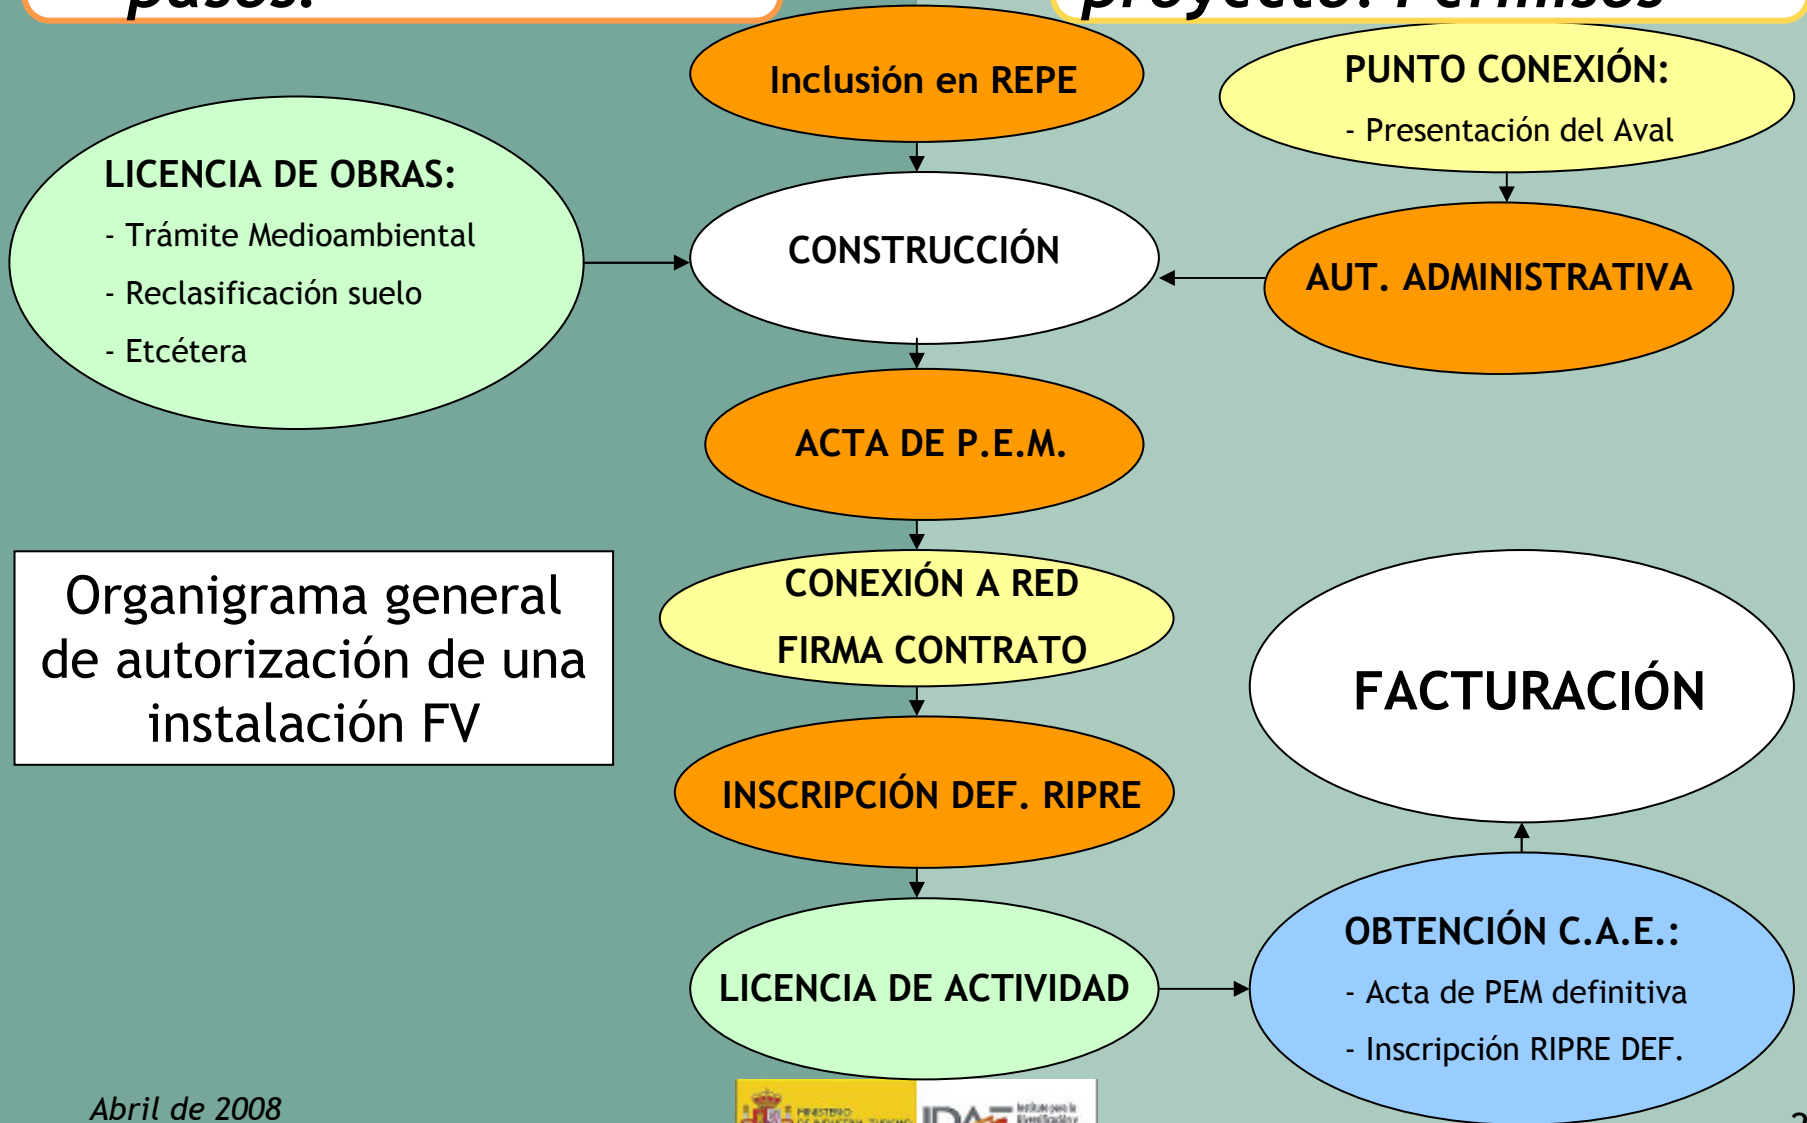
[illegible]pasos:

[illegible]proyecto: Permisos

Inclusión en REPE

PUNTO CONEXIÓN:
- Presentación del Aval

LICENCIA DE OBRAS:
- Trámite Medioambiental
- Reclasificación suelo
- Etcétera

CONSTRUCCIÓN

AUT. ADMINISTRATIVA

ACTA DE P.E.M.

Organigrama general de autorización de una instalación FV

CONEXIÓN A RED
FIRMA CONTRATO

FACTURACIÓN

INSCRIPCIÓN DEF. RIPRE

LICENCIA DE ACTIVIDAD

OBTENCIÓN C.A.E.:
- Acta de PEM definitiva
- Inscripción RIPRE DEF.

Abril de 2008

MINISTERIO DE INDUSTRIA, TURISMO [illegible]

IDAE Instituto para la Diversificación y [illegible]